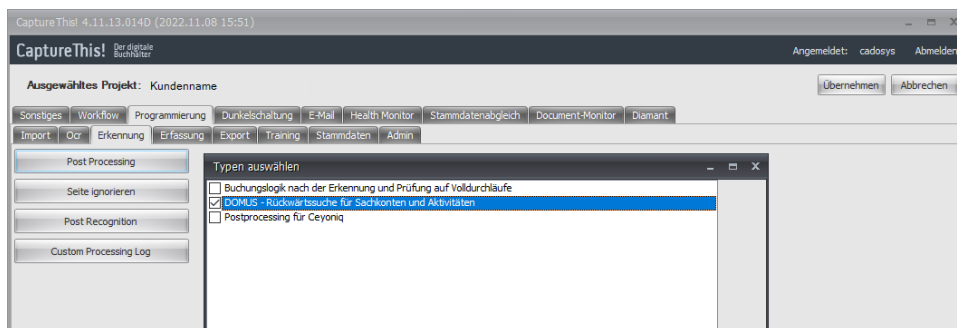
CaptureThis! 4.11.13.014D (2022.11.08 15:51)

CaptureThis! Der digitale Buchhalter

Angemeldet: cadosys Abmelden

Ausgewähltes Projekt: Kundenname

Übernehmen Abbrechen

Sonstiges Workflow Programmierung Dunkelschaltung E-Mail Health Monitor Stammdatenabgleich Document-Monitor Diamant

Import Ocr Erkennung Erfassung Export Training Stammdaten Admin

Post Processing

Seite ignorieren

Post Recognition

Custom Processing Log

Typen auswählen

Buchungslogik nach der Erkennung und Prüfung auf Volldurchläufe

DOMUS - Rückwärtssuche für Sachkonten und Aktivitäten

Postprocessing für Ceyoniq